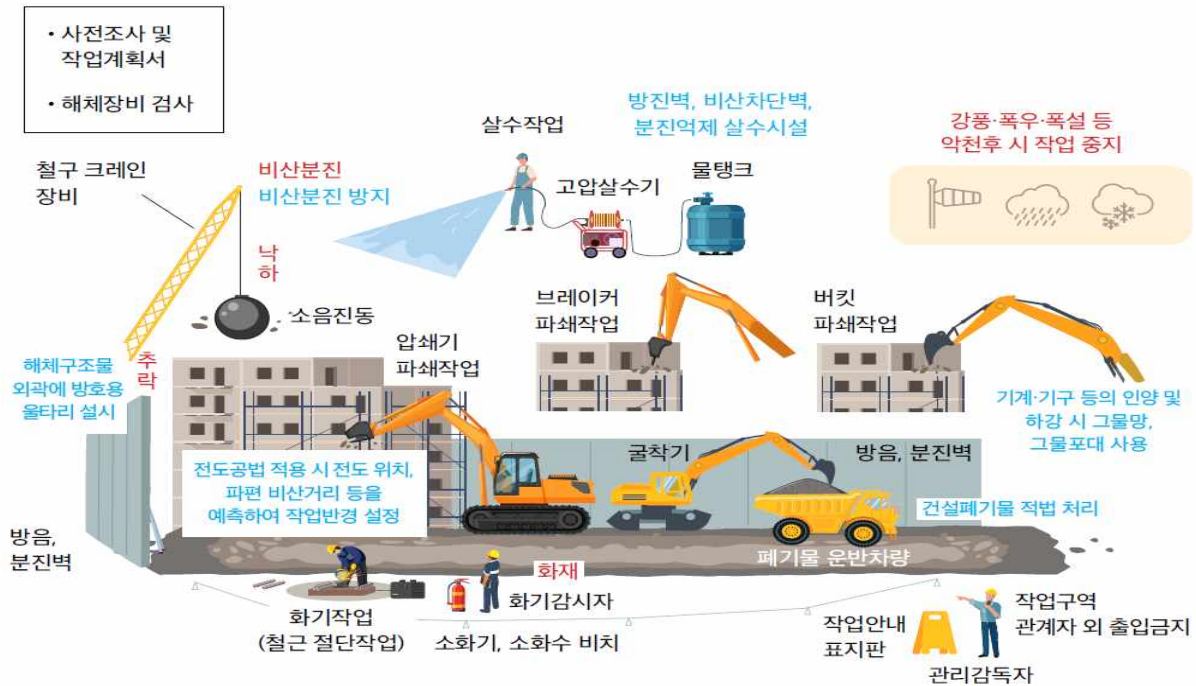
• 사전조사 및 작업계획서

• 해체장비 검사

살수작업

방진벽, 비산차단벽, 분진억제 살수시설

강풍·폭우·폭설 등 악천후 시 작업 중지

철구 크레인 장비

비산분진
비산분진 방지

고압살수기

물탱크

낙하

소음진동

브레이커 파쇄작업

버킷 파쇄작업

추락

해체구조물 외곽에 방호용 울타리 설치

압쇄기 파쇄작업

기계·기구 등의 인양 및 하강 시 그물망, 그물포대 사용

굴착기

방음, 분진벽

전도공법 적용 시 전도 위치, 파편 비산거리 등을 예측하여 작업반경 설정

건설폐기물 적법 처리

방음, 분진벽

폐기물 운반차량

화재

화기감시자

작업구역 관계자 외 출입금지

화기작업 (철근 절단작업)

소화기, 소화수 비치

작업안내 표지판

관리감독자